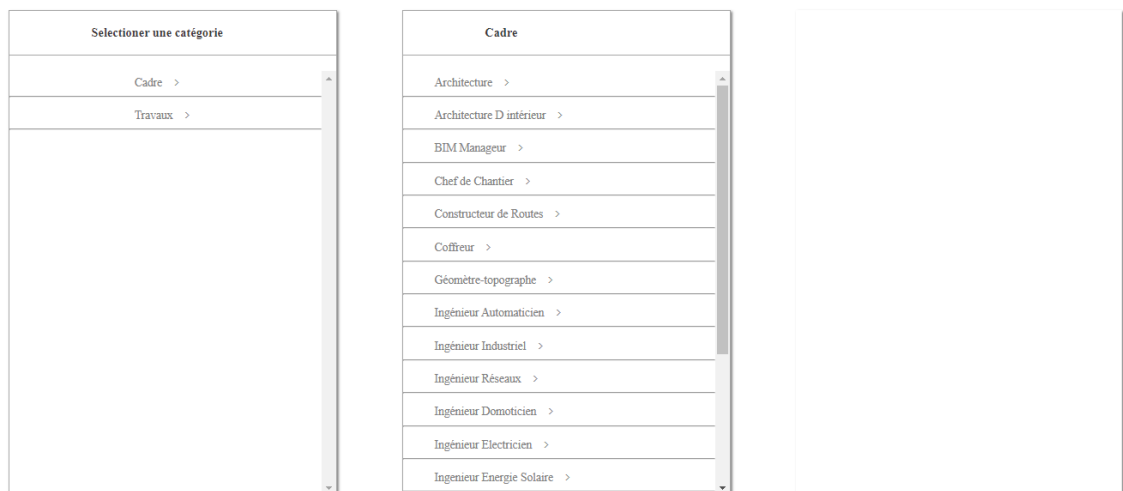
Selectioner une catégorie

Cadre >

Travaux >

Cadre

Architecture >

Architecture D intérieur >

BIM Manageur >

Chef de Chantier >

Constructeur de Routes >

Coffreur >

Géomètre-topographe >

Ingénieur Automaticien >

Ingénieur Industriel >

Ingénieur Réseaux >

Ingénieur Domoticien >

Ingénieur Electricien >

Ingenieur Energie Solaire >